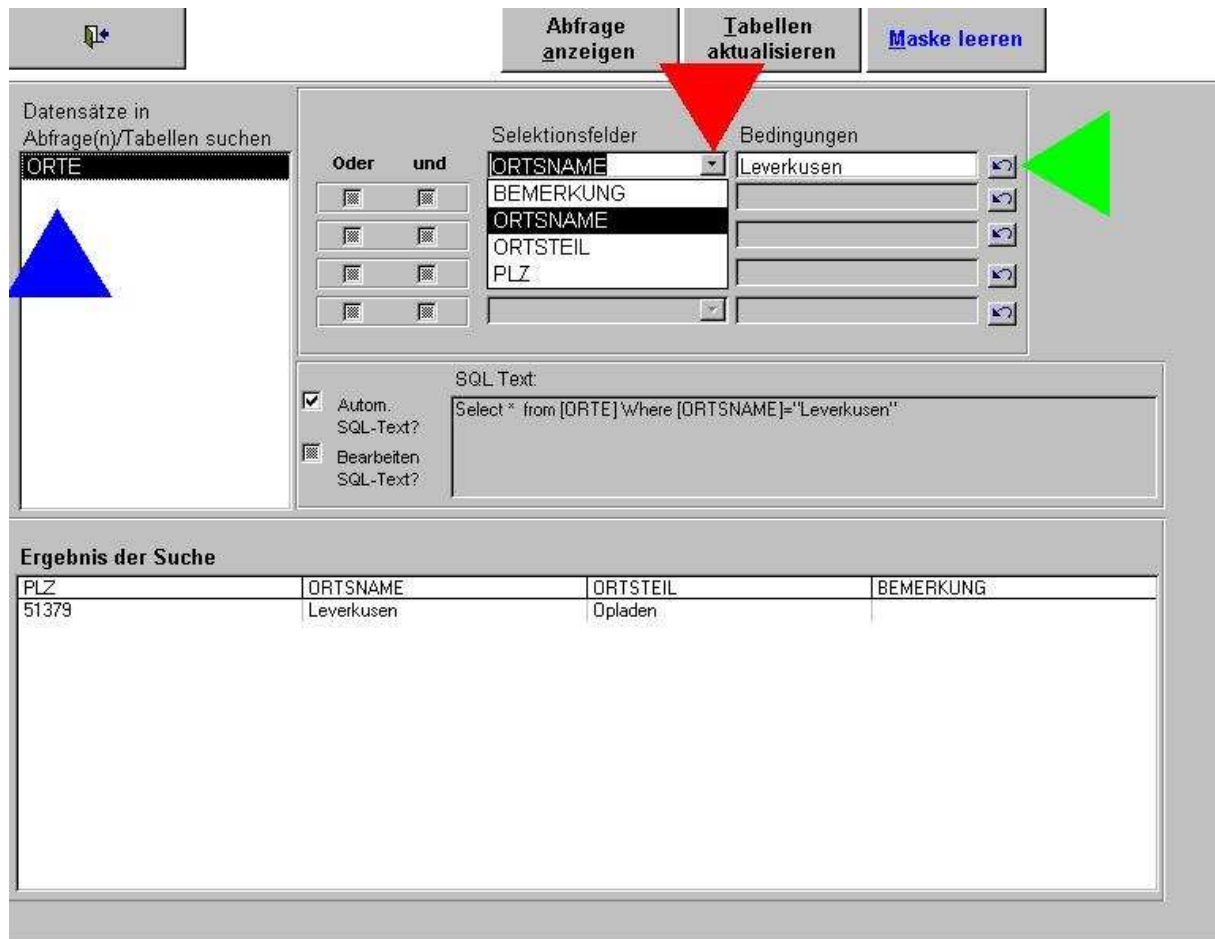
Abfrage anzeigen

Tabellen aktualisieren

Maske leeren

Datensätze in Abfrage(n)/Tabellen suchen

ORTE

Oder

und

Selektionsfelder

Bedingungen

ORTSNAME

Leverkusen

BEMERKUNG

ORTSNAME

ORTSTEIL

PLZ

SQL Text:

Autom. SQL-Text?

Bearbeiten SQL-Text?

Select * from [ORTE] Where [ORTSNAME]="Leverkusen"

Ergebnis der Suche

| PLZ | ORTSNAME | ORTSTEIL | BEMERKUNG |
|---|---|---|---|
| 51379 | Leverkusen | Opladen | |